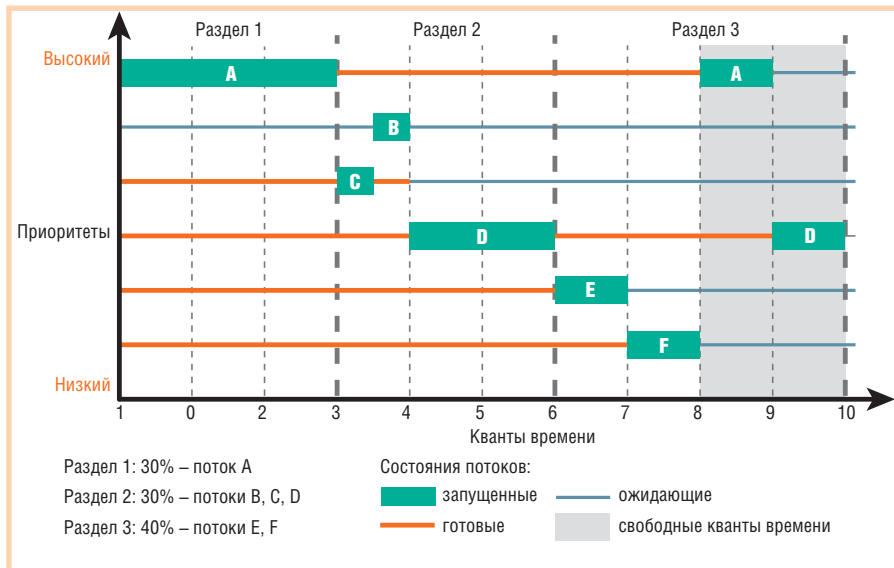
Раздел 1

Раздел 2

Раздел 3

Высокий

A

A

B

C

Приоритеты

D

D

E

F

Низкий

1 0 2 3 4 5 6 7 8 9 10

Кванты времени

Раздел 1: 30% – поток A

Раздел 2: 30% – потоки B, C, D

Раздел 3: 40% – потоки E, F

Состояния потоков:

запущенные

готовые

ожидающие

свободные кванты времени